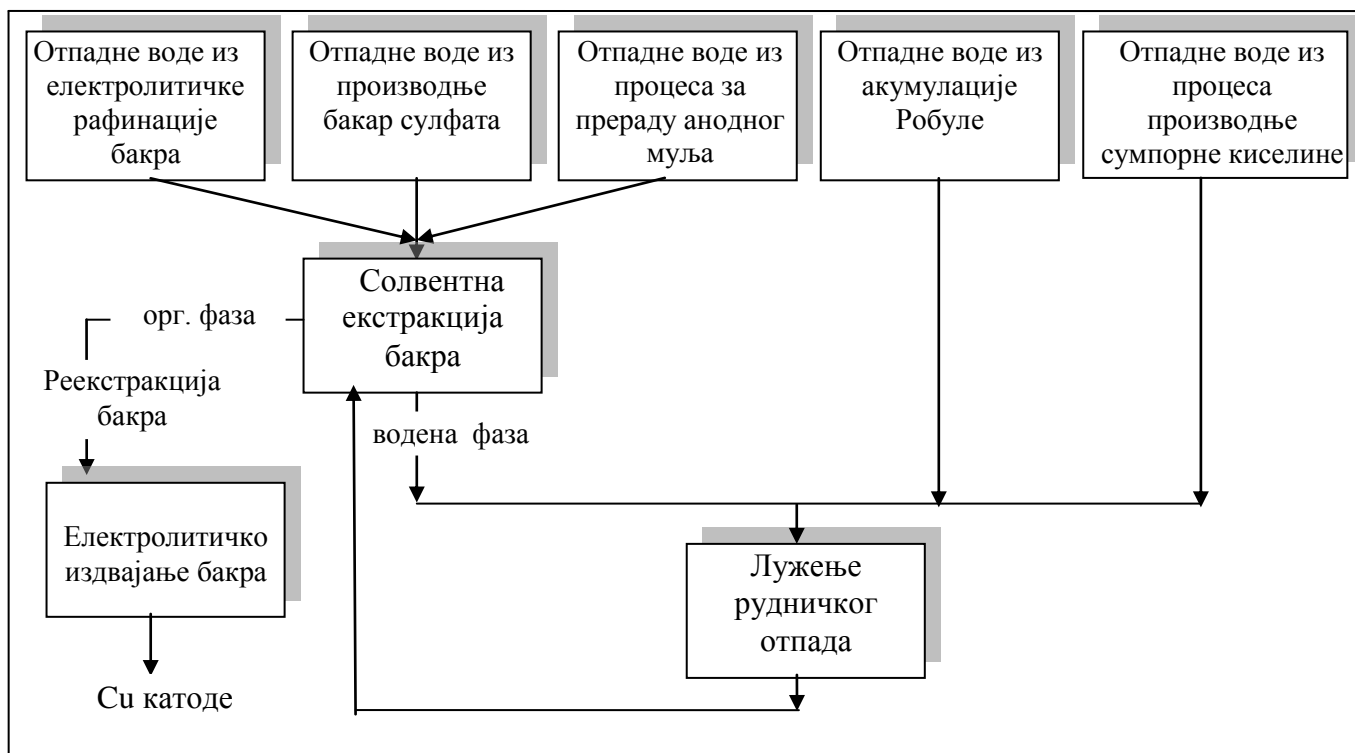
Отпадне воде из електролитичке рафинације бакра

Отпадне воде из производње бакар сулфата

Отпадне воде из процеса за прераду анодног муља

Отпадне воде из акумулације Робуле

Отпадне воде из процеса производње сумпорне киселине

Солвентна екстракција бакра

орг. фаза

Реекстракција бакра

водена фаза

Електролитичко издвајање бакра

Лужење рудничког отпада

Cu катоде